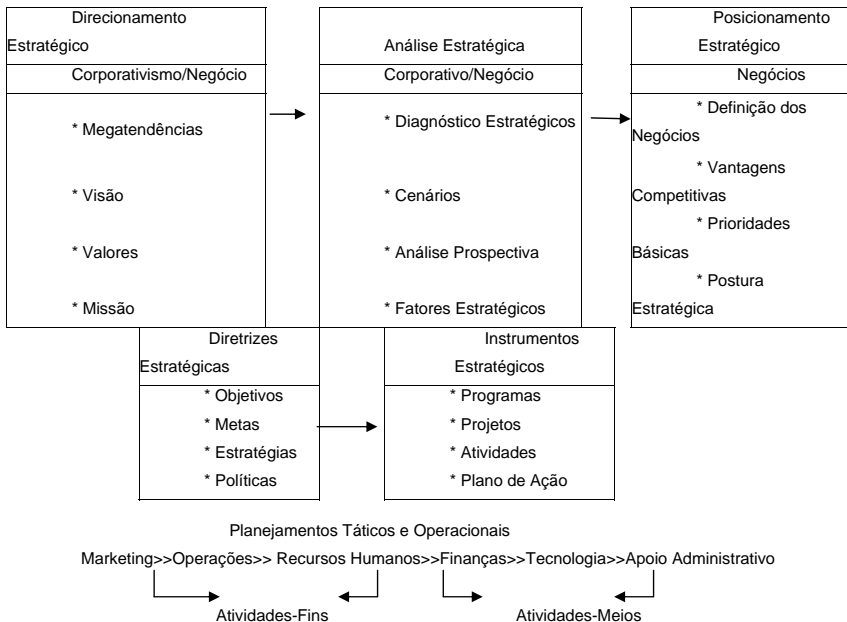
Direcionamento Estratégico
Corporativismo/Negócio

* Megatendências

* Visão

* Valores

* Missão

Análise Estratégica
Corporativo/Negócio

* Diagnóstico Estratégicos

* Cenários

* Análise Prospectiva

* Fatores Estratégicos

Posicionamento Estratégico
Negócios

* Definição dos Negócios

* Vantagens Competitivas

* Prioridades Básicas

* Postura Estratégica

Diretrizes Estratégicas

* Objetivos
* Metas
* Estratégias
* Políticas

Instrumentos Estratégicos

* Programas
* Projetos
* Atividades
* Plano de Ação

Planejamentos Táticos e Operacionais

Marketing>>Operações>> Recursos Humanos>>Finanças>>Tecnologia>>Apoio Administrativo

Atividades-Fins

Atividades-Meios